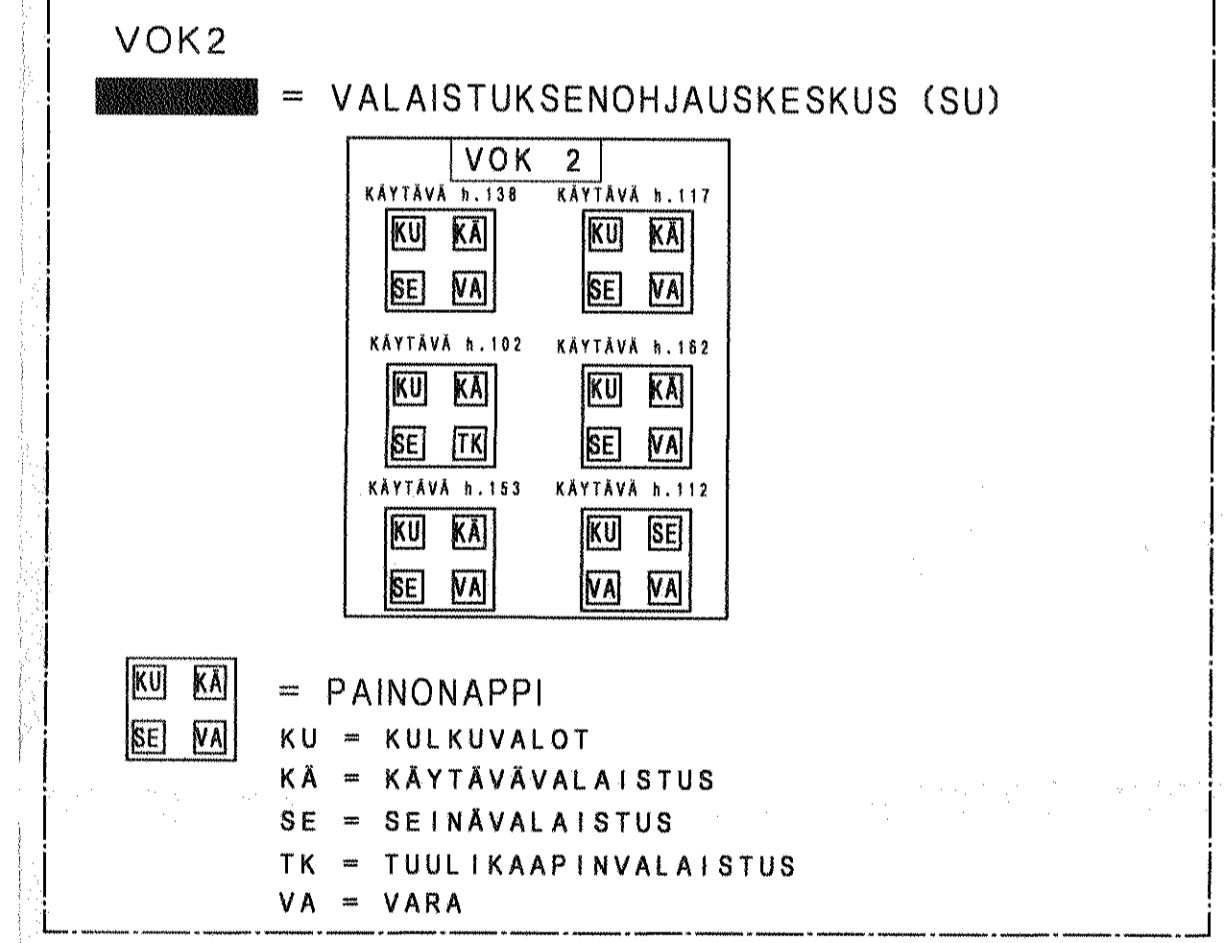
VOK2

= VALAISTUKSENOHJAUSKESKUS (SU)

VOK 2

KÄYTÄVÄ h.138

KU KÄ
SE VA

KÄYTÄVÄ h.117

KU KÄ
SE VA

KÄYTÄVÄ h.102

KU KÄ
SE TK

KÄYTÄVÄ h.162

KU KÄ
SE VA

KÄYTÄVÄ h.153

KU KÄ
SE VA

KÄYTÄVÄ h.112

KU SE
VA VA

KU KÄ
SE VA

= PAINONAPPI

KU = KULKUVALOT
KÄ = KÄYTÄVÄVALAISTUS
SE = SEINÄVALAISTUS
TK = TUULIKAAPINVALAISTUS
VA = VARA